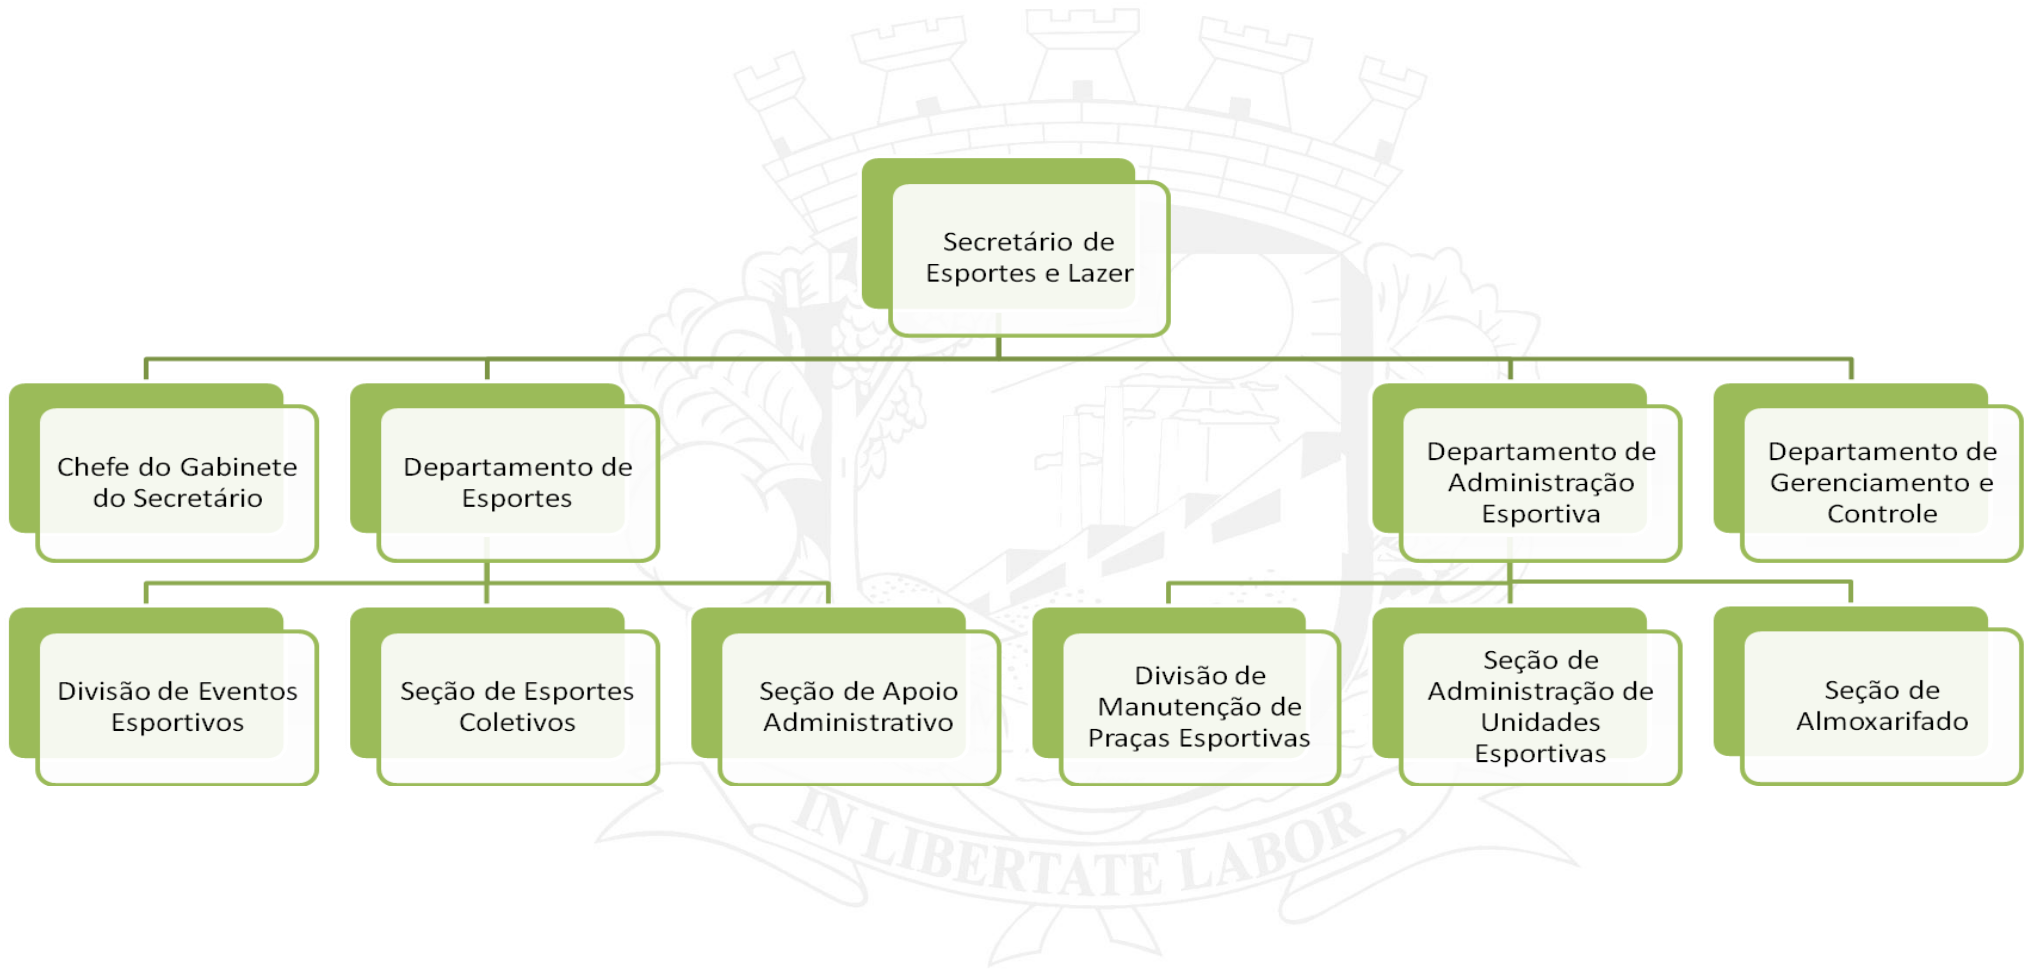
Secretário de Esportes e Lazer

Chefe do Gabinete do Secretário

Departamento de Esportes

Departamento de Administração Esportiva

Departamento de Gerenciamento e Controle

Divisão de Eventos Esportivos

Seção de Esportes Coletivos

Seção de Apoio Administrativo

Divisão de Manutenção de Praças Esportivas

Seção de Administração de Unidades Esportivas

Seção de Almoxarifado

IN LIBERTATE LABOR